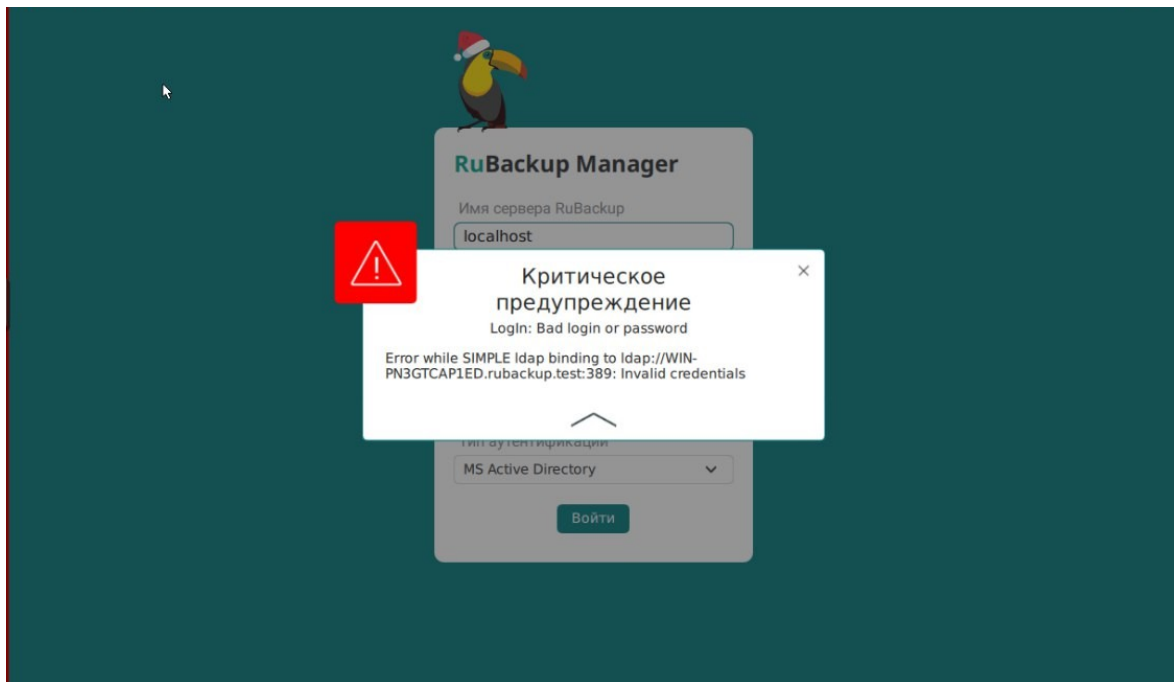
RuBackup Manager

Имя сервера RuBackup

localhost

Критическое предупреждение

LogIn: Bad login or password

Error while SIMPLE ldap binding to ldap://WIN-PN3GTCAP1ED.rubackup.test:389: Invalid credentials

Тип аутентификации

MS Active Directory

Войти